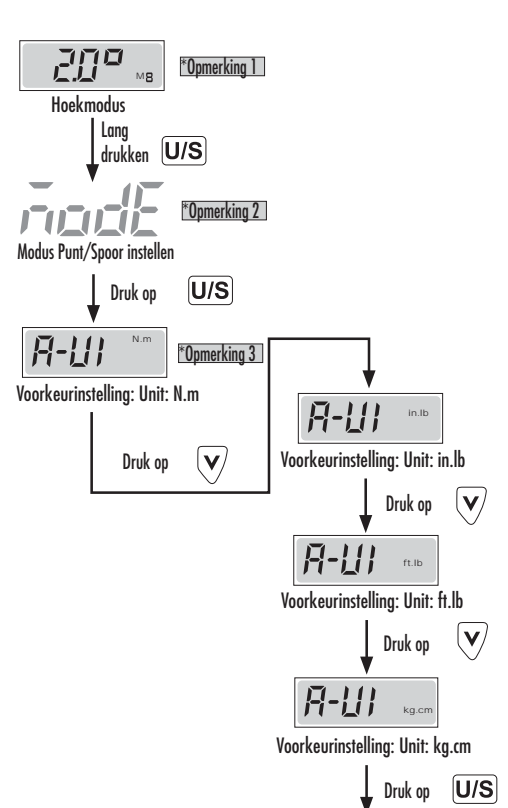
2.0° M8

*Opmerking 1

Hoekmodus

Lang drukken U/S

modE

*Opmerking 2

Modus Punt/Spoor instellen

Druk op U/S

A-Ul N.m

*Opmerking 3

Voorkeurinstelling: Unit: N.m

Druk op V

A-Ul in.lb

Voorkeurinstelling: Unit: in.lb

Druk op V

A-Ul ft.lb

Voorkeurinstelling: Unit: ft.lb

Druk op V

A-Ul kg.cm

Voorkeurinstelling: Unit: kg.cm

Druk op U/S